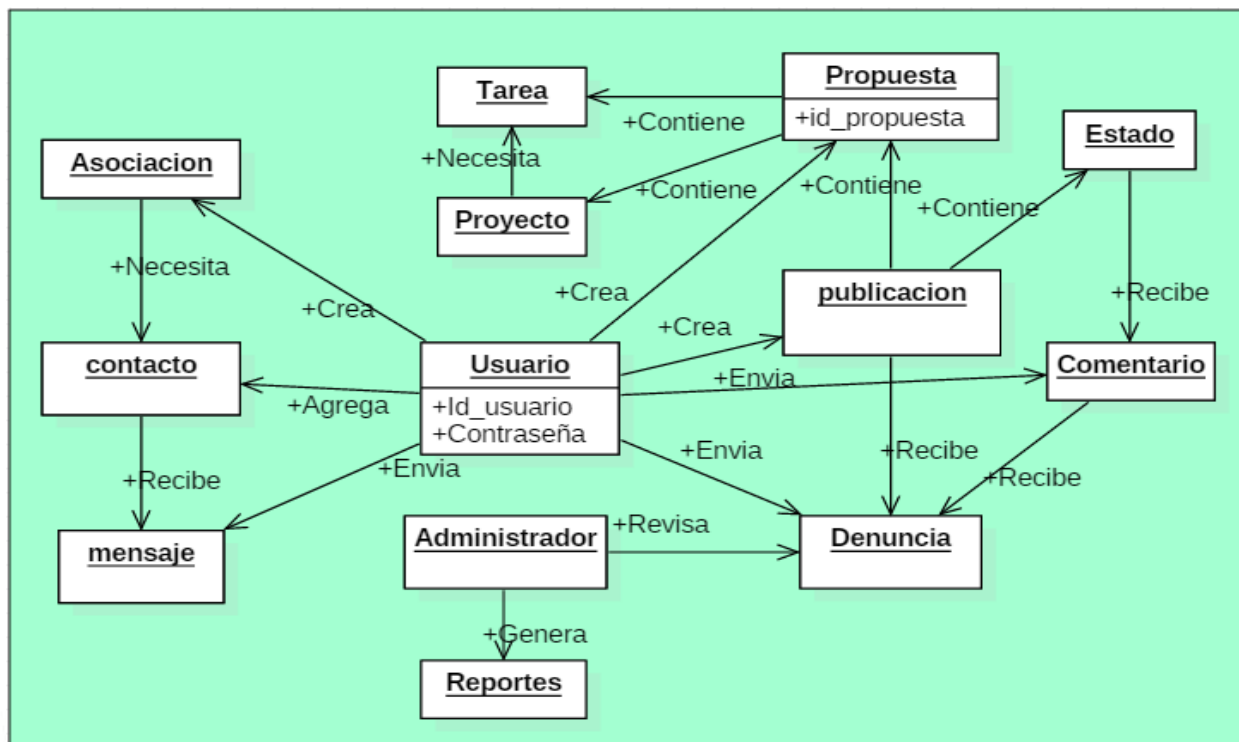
Tarea

Propuesta
+id_propuesta

+Contiene

Estado

Asociacion

+Necesita

+Contiene

+Contiene

Proyecto

+Contiene

+Necesita

+Crea

+Recibe

publicacion

+Crea

+Crea

contacto

Usuario
+Id_usuario
+Contraseña

Comentario

+Envia

+Agrega

+Recibe

+Envia

+Envia

+Recibe

+Recibe

+Revisa

mensaje

Administrador

Denuncia

+Genera

Reportes